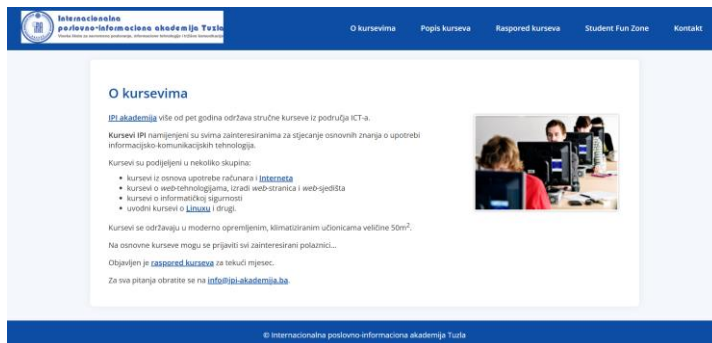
Internacionalna poslovno-informaciona akademija Tuzla
Visoka škola za savremeno poslovanje, informacione tehnologije i tržišne komunikacije

O kursevima
Popis kurseva
Raspored kurseva
Student Fun Zone
Kontakt

O kursevima

IPI akademija više od pet godina održava stručne kurseve iz područja ICT-a.

Kursevi IPI namijenjeni su svima zainteresiranima za stjecanje osnovnih znanja o upotrebi informacijsko-komunikacijskih tehnologija.

Kursevi su podijeljeni u nekoliko skupina:

- kursevi iz osnova upotrebe računara i Interneta
- kursevi o web-tehnologijama, izradi web-stranica i web-sjedišta
- kursevi o informatičkoj sigurnosti
- uvodni kursevi o Linuxu i drugi.

Kursevi se održavaju u moderno opremljenim, klimatiziranim učionicama veličine 50m$^2$.

Na osnovne kurseve mogu se prijaviti svi zainteresirani polaznici...

Objavljen je raspored kurseva za tekući mjesec.

Za sva pitanja obratite se na info@ipi-akademija.ba.

© Internacionalna poslovno-informaciona akademija Tuzla